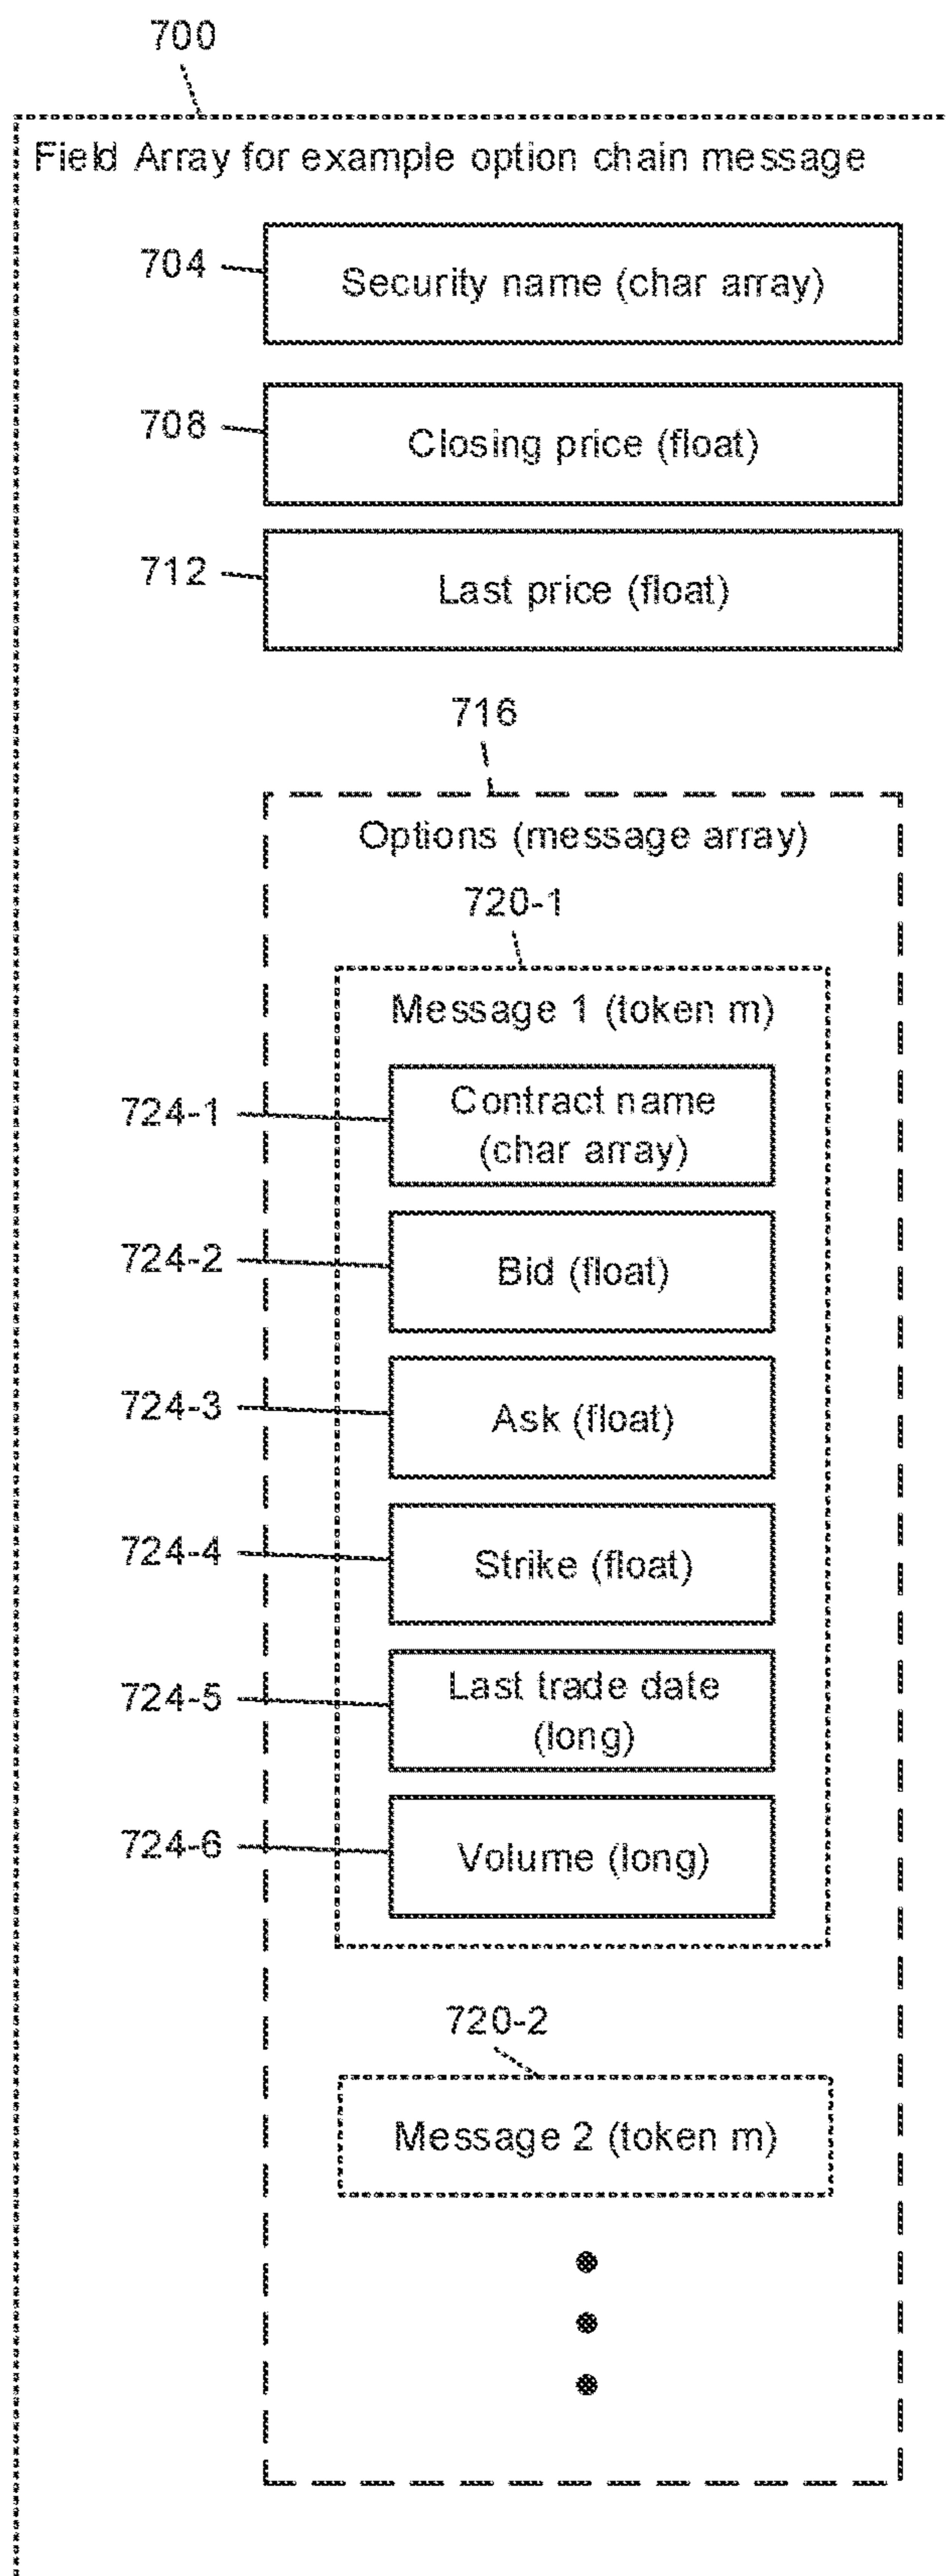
700

Field Array for example option chain message

704 Security name (char array)

708 Closing price (float)

712 Last price (float)

716

Options (message array)

720-1

Message 1 (token m)

724-1 Contract name (char array)

724-2 Bid (float)

724-3 Ask (float)

724-4 Strike (float)

724-5 Last trade date (long)

724-6 Volume (long)

720-2

Message 2 (token m)